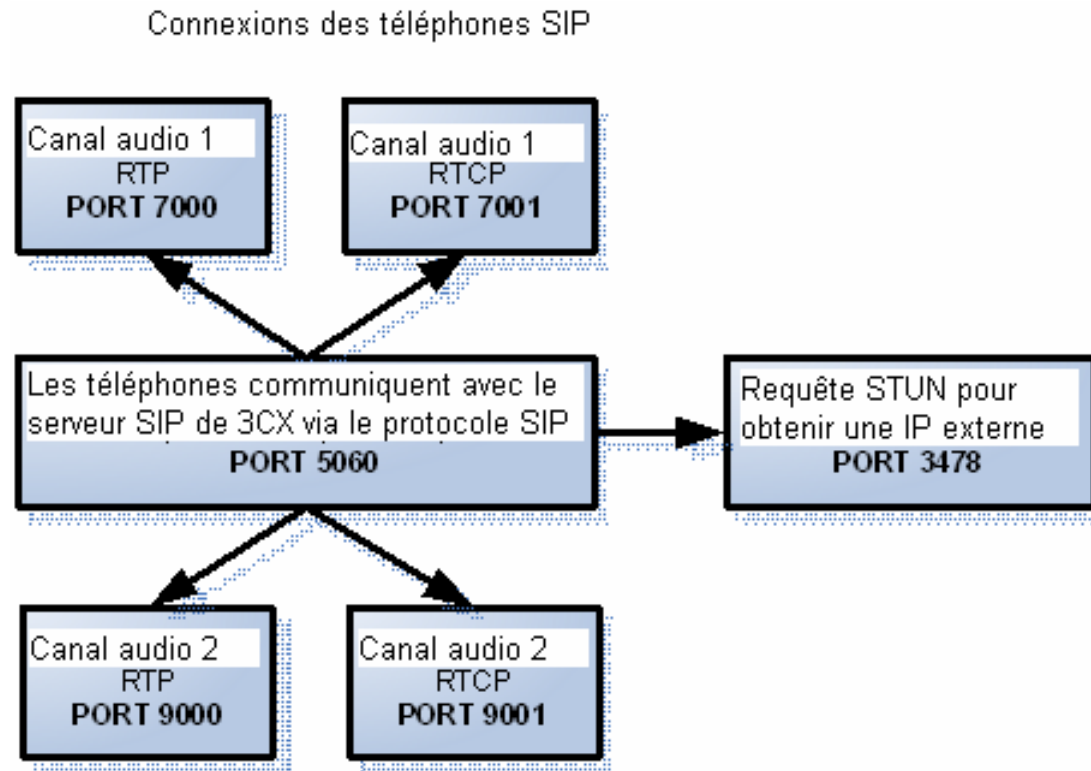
Connexions des téléphones SIP

Canal audio 1
RTP
**PORT 7000**

Canal audio 1
RTCP
**PORT 7001**

Les téléphones communiquent avec le serveur SIP de 3CX via le protocole SIP
**PORT 5060**

Requête STUN pour obtenir une IP externe
**PORT 3478**

Canal audio 2
RTP
**PORT 9000**

Canal audio 2
RTCP
**PORT 9001**